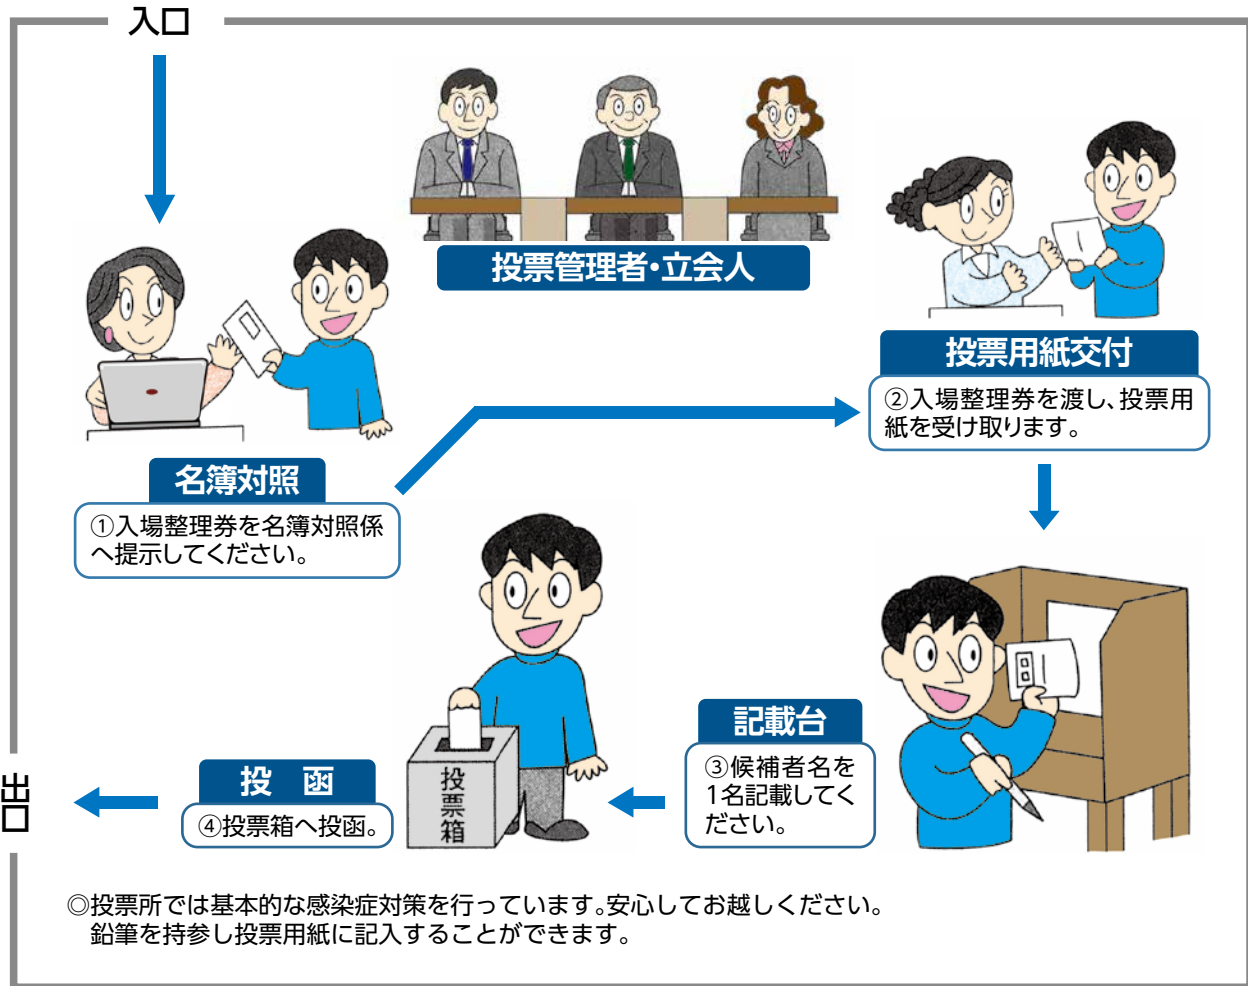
入口

投票管理者・立会人

投票用紙交付

②入場整理券を渡し、投票用紙を受け取ります。

名簿対照

①入場整理券を名簿対照係へ提示してください。

記載台

③候補者名を1名記載してください。

投　函

④投票箱へ投函。

投票箱

出口

◎投票所では基本的な感染症対策を行っています。安心してお越しください。
鉛筆を持参し投票用紙に記入することができます。